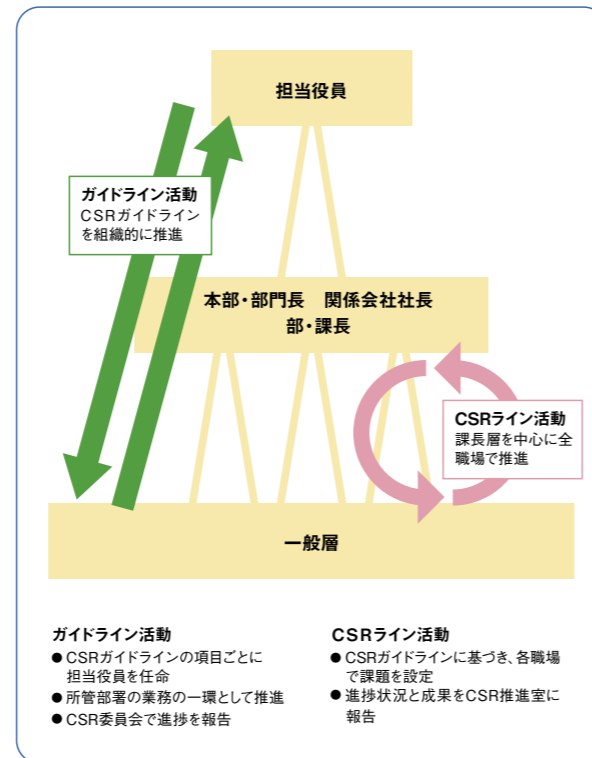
担当役員

ガイドライン活動
CSRガイドラインを組織的に推進

本部・部門長　関係会社社長
部・課長

CSRライン活動
課長層を中心に全職場で推進

一般層

ガイドライン活動
● CSRガイドラインの項目ごとに担当役員を任命
● 所管部署の業務の一環として推進
● CSR委員会で進捗を報告

CSRライン活動
● CSRガイドラインに基づき、各職場で課題を設定
● 進捗状況と成果をCSR推進室に報告